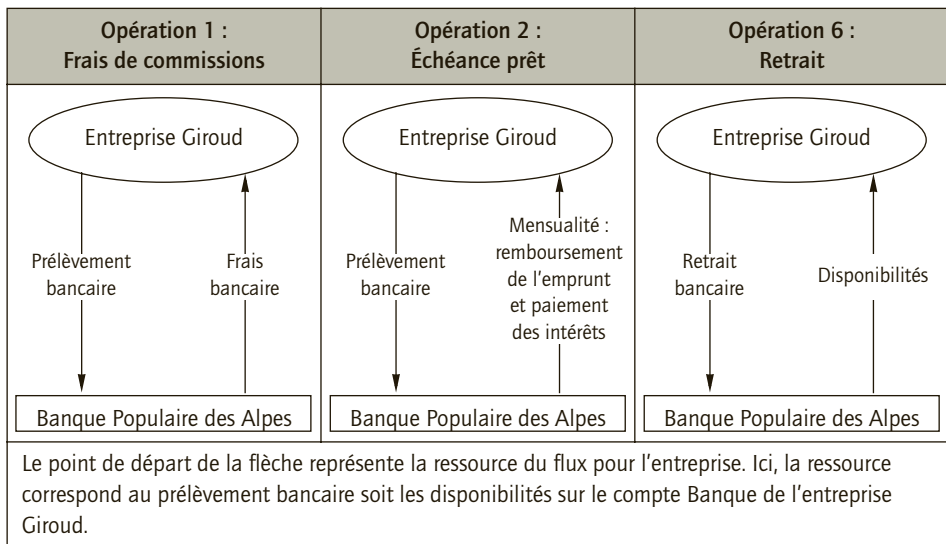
| Opération 1 : Frais de commissions | Opération 2 : Échéance prêt | Opération 6 : Retrait |
|---|---|---|
| Entreprise Giroud<br>Prélèvement bancaire<br>Frais bancaire<br>Banque Populaire des Alpes | Entreprise Giroud<br>Prélèvement bancaire<br>Mensualité : remboursement de l'emprunt et paiement des intérêts<br>Banque Populaire des Alpes | Entreprise Giroud<br>Retrait bancaire<br>Disponibilités<br>Banque Populaire des Alpes |

Le point de départ de la flèche représente la ressource du flux pour l'entreprise. Ici, la ressource correspond au prélèvement bancaire soit les disponibilités sur le compte Banque de l'entreprise Giroud.